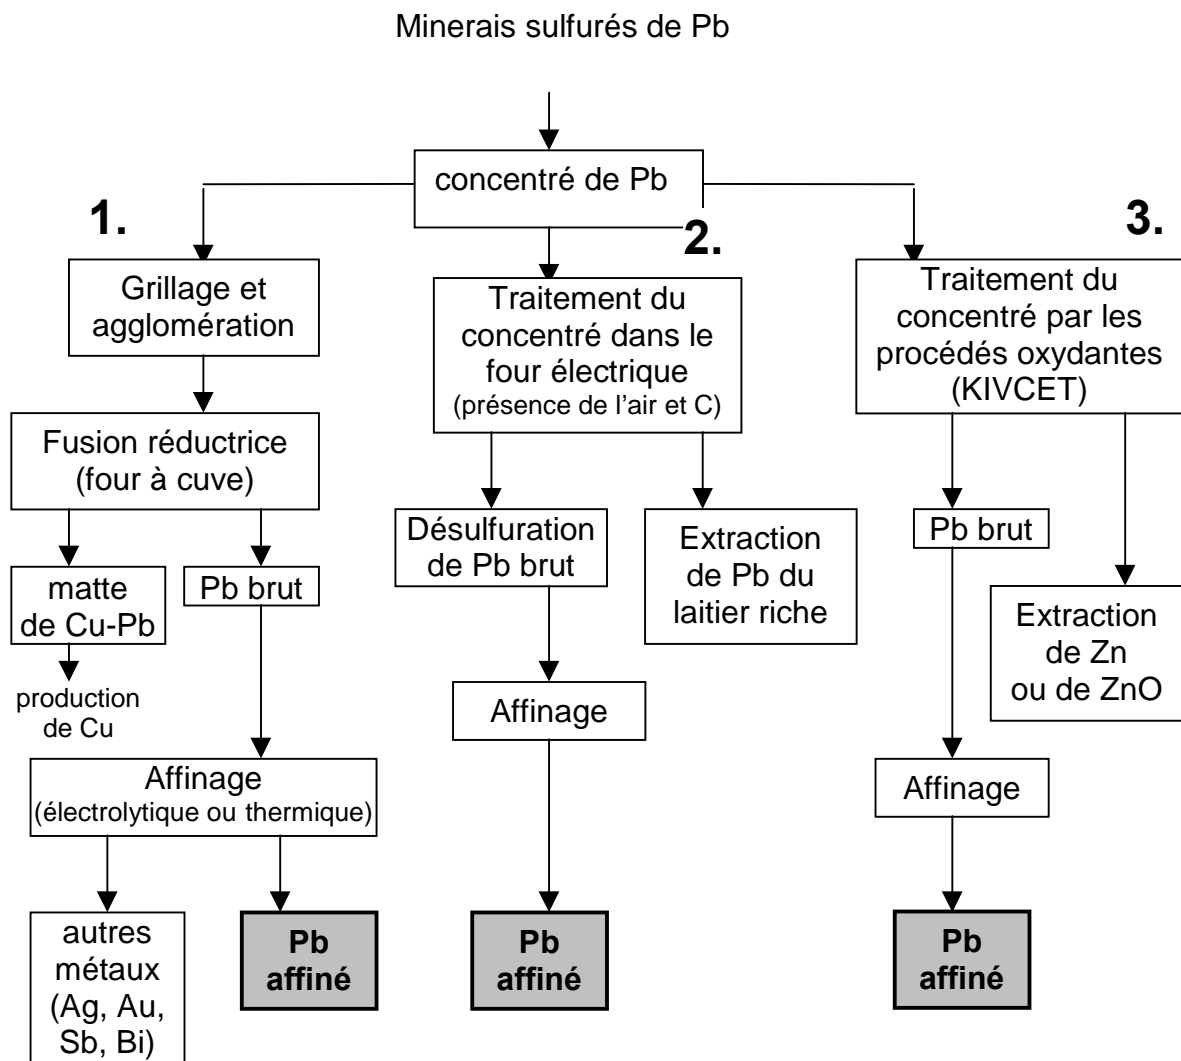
Minerais sulfurés de Pb

concentré de Pb

1.

2.

3.

Grillage et agglomération

Fusion réductrice (four à cuve)

matte de Cu-Pb

production de Cu

Pb brut

Affinage (électrolytique ou thermique)

autres métaux (Ag, Au, Sb, Bi)

Pb affiné

Traitement du concentré dans le four électrique (présence de l'air et C)

Désulfuration de Pb brut

Extraction de Pb du laitier riche

Affinage

Pb affiné

Traitement du concentré par les procédés oxydantes (KIVCET)

Pb brut

Extraction de Zn ou de ZnO

Affinage

Pb affiné